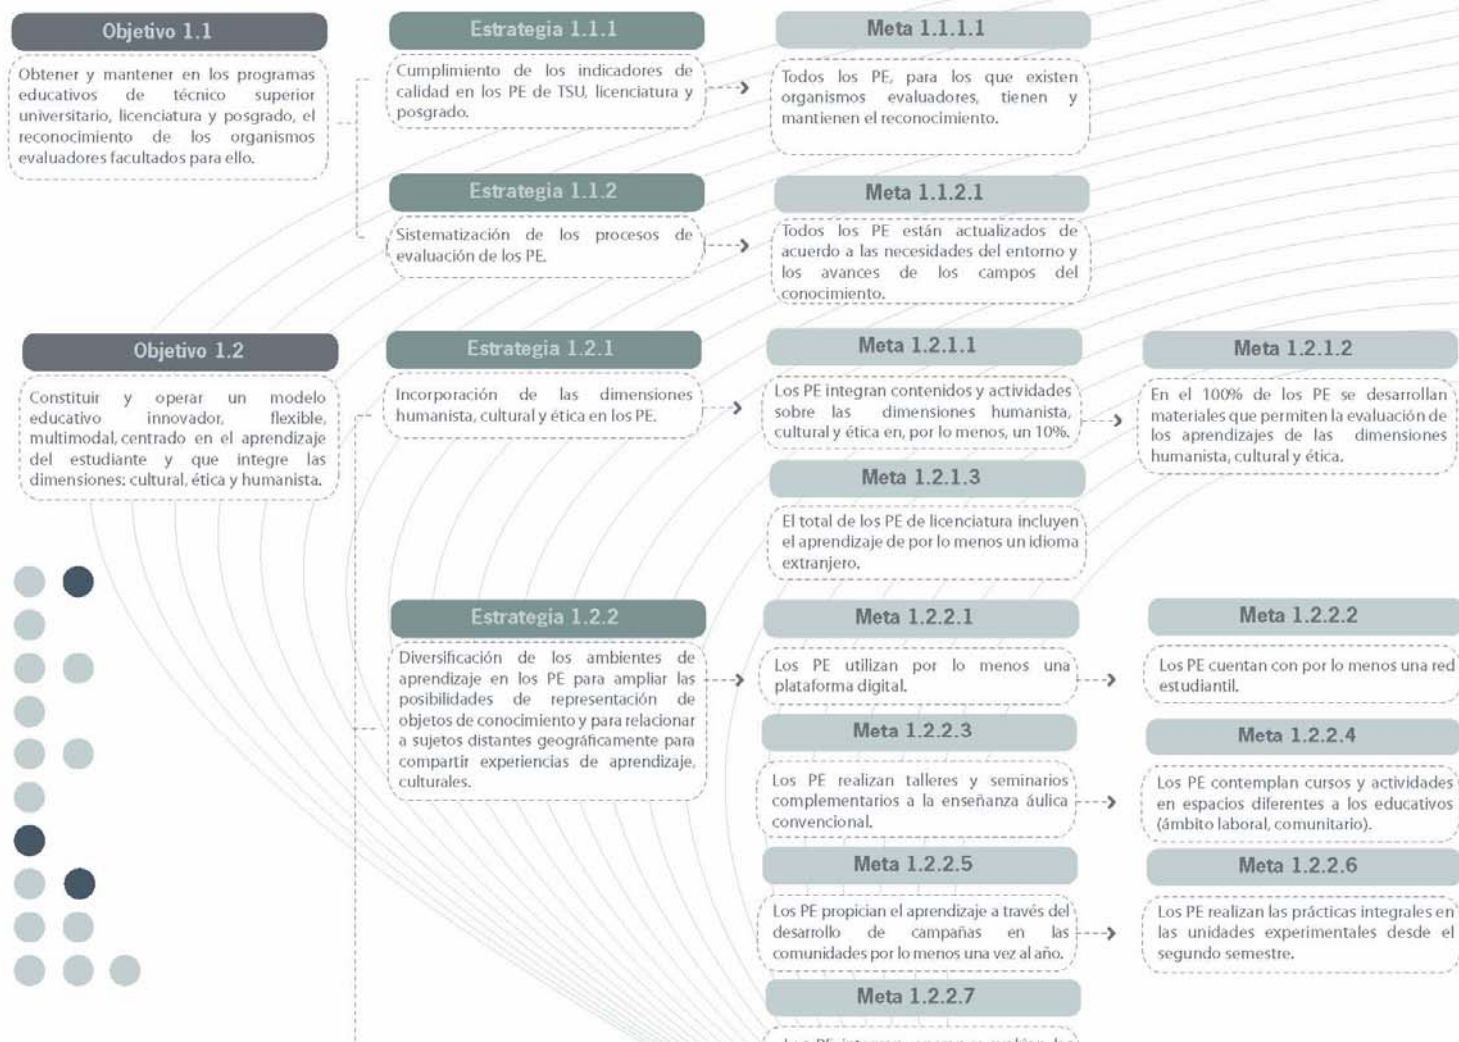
Objetivo 1.1

Obtener y mantener en los programas educativos de técnico superior universitario, licenciatura y posgrado, el reconocimiento de los organismos evaluadores facultados para ello.

Estrategia 1.1.1

Cumplimiento de los indicadores de calidad en los PE de TSU, licenciatura y posgrado.

Meta 1.1.1.1

Todos los PE, para los que existen organismos evaluadores, tienen y mantienen el reconocimiento.

Estrategia 1.1.2

Sistematización de los procesos de evaluación de los PE.

Meta 1.1.2.1

Todos los PE están actualizados de acuerdo a las necesidades del entorno y los avances de los campos del conocimiento.

Objetivo 1.2

Constituir y operar un modelo educativo innovador, flexible, multimodal, centrado en el aprendizaje del estudiante y que integre las dimensiones: cultural, ética y humanista.

Estrategia 1.2.1

Incorporación de las dimensiones humanista, cultural y ética en los PE.

Meta 1.2.1.1

Los PE integran contenidos y actividades sobre las dimensiones humanista, cultural y ética en, por lo menos, un 10%.

Meta 1.2.1.2

En el 100% de los PE se desarrollan materiales que permiten la evaluación de los aprendizajes de las dimensiones humanista, cultural y ética.

Meta 1.2.1.3

El total de los PE de licenciatura incluyen el aprendizaje de por lo menos un idioma extranjero.

Estrategia 1.2.2

Diversificación de los ambientes de aprendizaje en los PE para ampliar las posibilidades de representación de objetos de conocimiento y para relacionar a sujetos distantes geográficamente para compartir experiencias de aprendizaje, culturales.

Meta 1.2.2.1

Los PE utilizan por lo menos una plataforma digital.

Meta 1.2.2.2

Los PE cuentan con por lo menos una red estudiantil.

Meta 1.2.2.3

Los PE realizan talleres y seminarios complementarios a la enseñanza áulica convencional.

Meta 1.2.2.4

Los PE contemplan cursos y actividades en espacios diferentes a los educativos (ámbito laboral, comunitario).

Meta 1.2.2.5

Los PE propician el aprendizaje a través del desarrollo de campañas en las comunidades por lo menos una vez al año.

Meta 1.2.2.6

Los PE realizan las prácticas integrales en las unidades experimentales desde el segundo semestre.

Meta 1.2.2.7

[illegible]